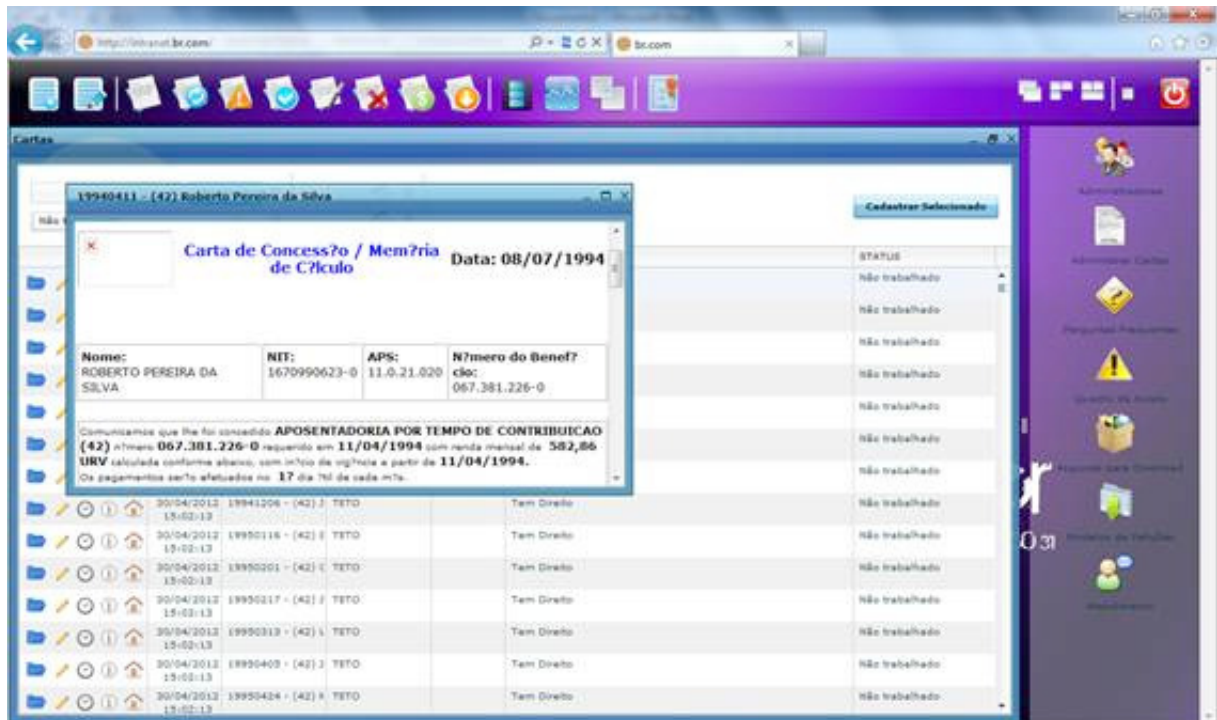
http://intranet.br.com/
br.com

Cartas

19940411 - (42) Roberto Pereira da Silva

Cadastrar Selecionado

Não

Carta de Concess?o / Mem?ria de C?lculo

Data: 08/07/1994

| Nome: ROBERTO PEREIRA DA SILVA | NIT: 1670990623-0 | APS: 11.0.21.020 | N?mero do Benef?cio: 067.381.226-0 |
|---|---|---|---|

Comunicamos que lhe foi concedido APOSENTADORIA POR TEMPO DE CONTRIBUICAO (42) n?mero 067.381.226-0 requerido em 11/04/1994 com renda mensal de 582,86 URV calculada conforme abaixo, com in?cio de vig?ncia a partir de 11/04/1994.
Os pagamentos ser?o efetuados no 17 dia ?til de cada m?s.

STATUS

| | | | | STATUS |
|---|---|---|---|---|
| | | | | Não trabalhado |
| | | | | Não trabalhado |
| | | | | Não trabalhado |
| | | | | Não trabalhado |
| | | | | Não trabalhado |
| | | | | Não trabalhado |
| | | | | Não trabalhado |
| 30/04/2012 15:02:13 | 19941206 - (42) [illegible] | TETO | Tem Direito | Não trabalhado |
| 30/04/2012 15:02:13 | 19950116 - (42) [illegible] | TETO | Tem Direito | Não trabalhado |
| 30/04/2012 15:02:13 | 19950201 - (42) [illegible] | TETO | Tem Direito | Não trabalhado |
| 30/04/2012 15:02:13 | 19950217 - (42) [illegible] | TETO | Tem Direito | Não trabalhado |
| 30/04/2012 15:02:13 | 19950313 - (42) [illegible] | TETO | Tem Direito | Não trabalhado |
| 30/04/2012 15:02:13 | 19950405 - (42) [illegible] | TETO | Tem Direito | Não trabalhado |
| 30/04/2012 15:02:13 | 19950424 - (42) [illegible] | TETO | Tem Direito | Não trabalhado |

Administradores
Administrar Cartas
Perguntas Frequentes
Direito de Acesso
Arquivos para Download
Modelos de Petições
Atendimento